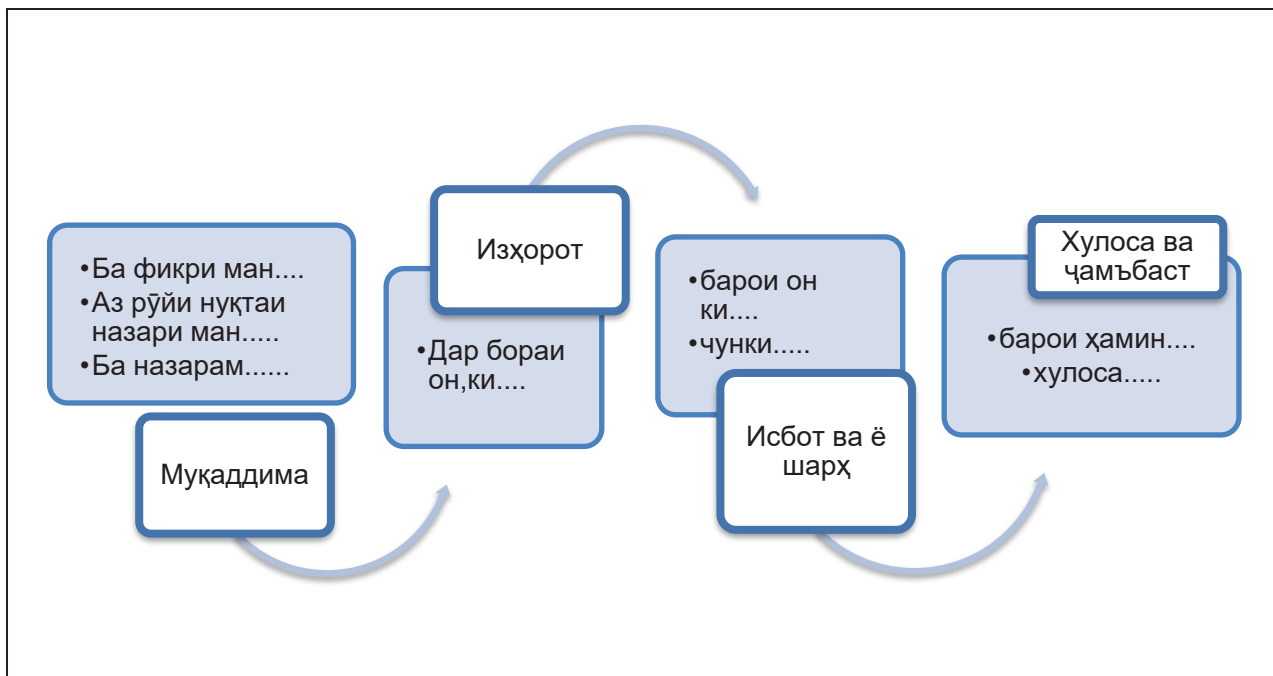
•Ба фикри ман....
•Аз рӯйи нуқтаи назари ман.....
•Ба назарам......

Муқаддима

Изҳорот

•Дар бораи он,ки....

•барои он ки....
•чунки.....

Исбот ва ё шарҳ

Хулоса ва ҷамъбаст

•барои ҳамин....
•хулоса.....